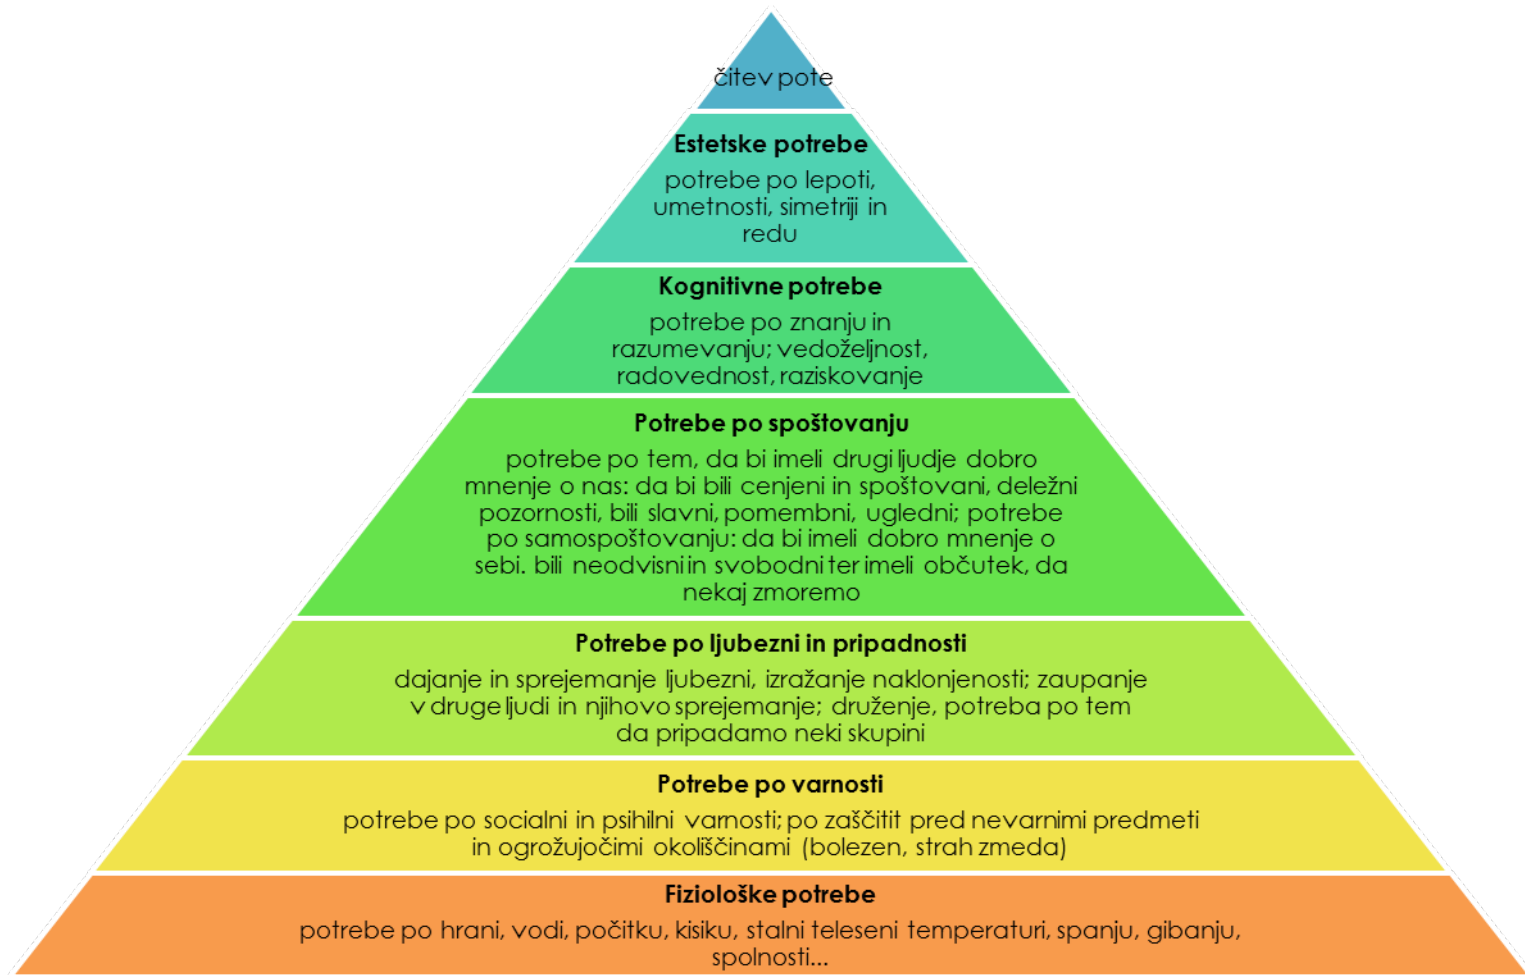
čitev pote

Estetske potrebe
potrebe po lepoti, umetnosti, simetriji in redu

Kognitivne potrebe
potrebe po znanju in razumevanju; vedoželjnost, radovednost, raziskovanje

Potrebe po spoštovanju
potrebe po tem, da bi imeli drugi ljudje dobro mnenje o nas: da bi bili cenjeni in spoštovani, deležni pozornosti, bili slavni, pomembni, ugledni; potrebe po samospoštovanju: da bi imeli dobro mnenje o sebi. bili neodvisni in svobodni ter imeli občutek, da nekaj zmoremo

Potrebe po ljubezni in pripadnosti
dajanje in sprejemanje ljubezni, izražanje naklonjenosti; zaupanje v druge ljudi in njihovo sprejemanje; druženje, potreba po tem da pripadamo neki skupini

Potrebe po varnosti
potrebe po socialni in psihilni varnosti; po zaščitit pred nevarnimi predmeti in ogrožujočimi okoliščinami (bolezen, strah zmeda)

Fiziološke potrebe
potrebe po hrani, vodi, počitku, kisiku, stalni teleseni temperaturi, spanju, gibanju, spolnosti...